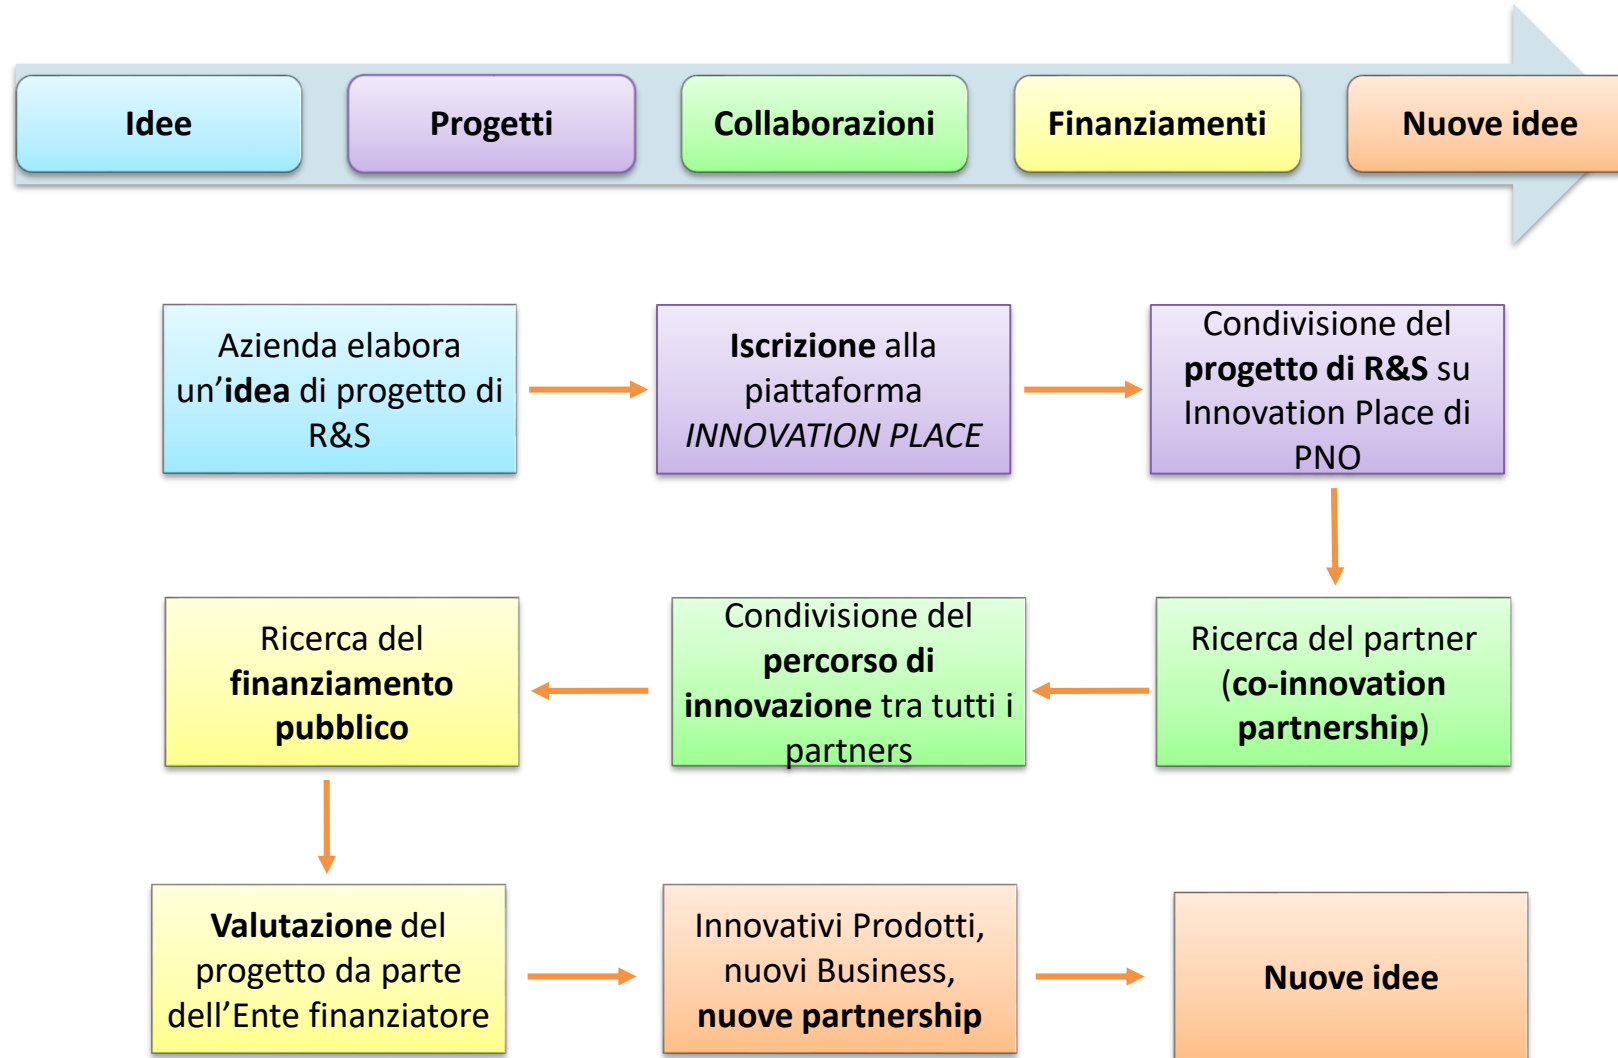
Idee

Progetti

Collaborazioni

Finanziamenti

Nuove idee

Azienda elabora un'idea di progetto di R&S

Iscrizione alla piattaforma INNOVATION PLACE

Condivisione del progetto di R&S su Innovation Place di PNO

Ricerca del finanziamento pubblico

Condivisione del percorso di innovazione tra tutti i partners

Ricerca del partner (co-innovation partnership)

Valutazione del progetto da parte dell'Ente finanziatore

Innovativi Prodotti, nuovi Business, nuove partnership

Nuove idee